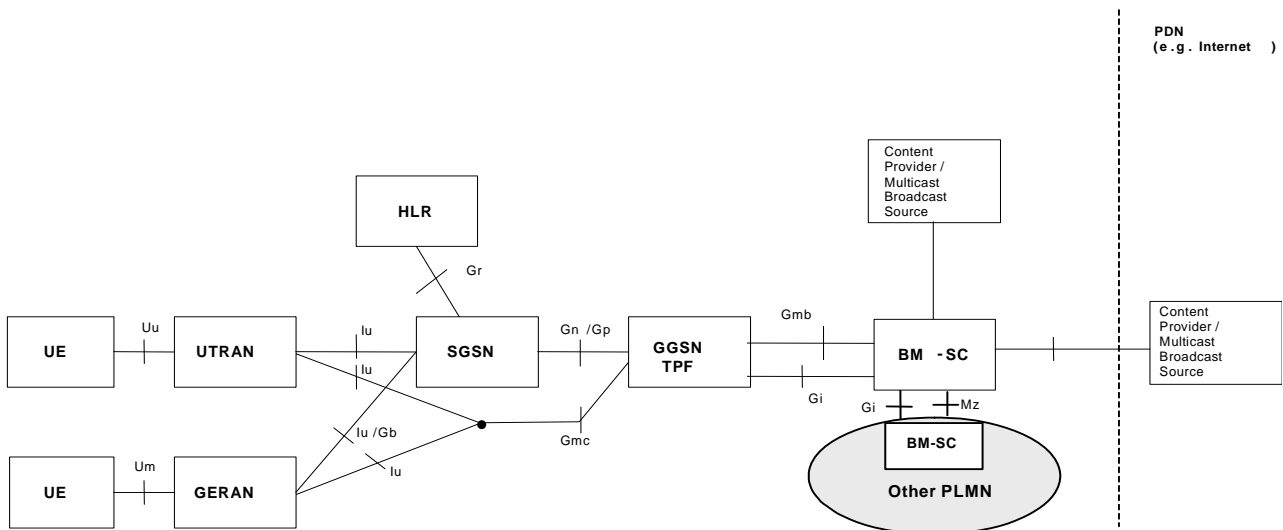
PDN
(e.g. Internet )

Content Provider / Multicast Broadcast Source

HLR

Gr

UE

Uu

UTRAN

Iu

Iu

SGSN

Gn /Gp

GGSN TPF

Gmb

BM -SC

Content Provider / Multicast Broadcast Source

Gi

Gi

Mz

Iu /Gb

Gmc

BM-SC

Iu

UE

Um

GERAN

Other PLMN